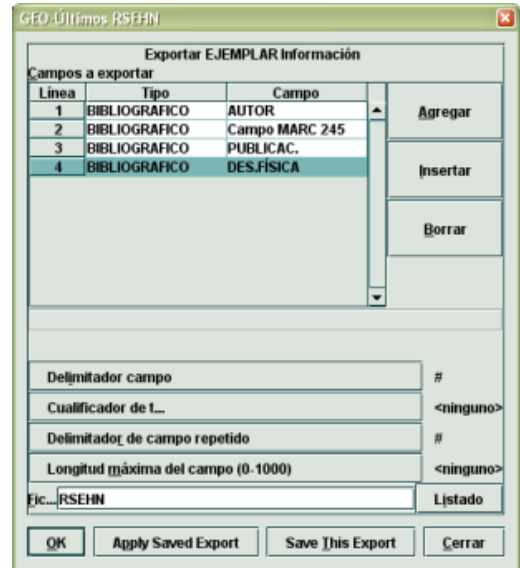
GEO-Últimos RSEHN

Exportar EJEMPLAR Información

Campos a exportar

| Línea | Tipo | Campo |
|---|---|---|
| 1 | BIBLIOGRAFICO | AUTOR |
| 2 | BIBLIOGRAFICO | Campo MARC 245 |
| 3 | BIBLIOGRAFICO | PUBLICAC. |
| 4 | BIBLIOGRAFICO | DES.FÍSICA |

Agregar

Insertar

Borrar

Delimitador campo #

Cualificador de t... <ninguno>

Delimitador de campo repetido #

Longitud máxima del campo (0-1000) <ninguno>

Fic... RSEHN

Listado

OK

Apply Saved Export

Save This Export

Cerrar